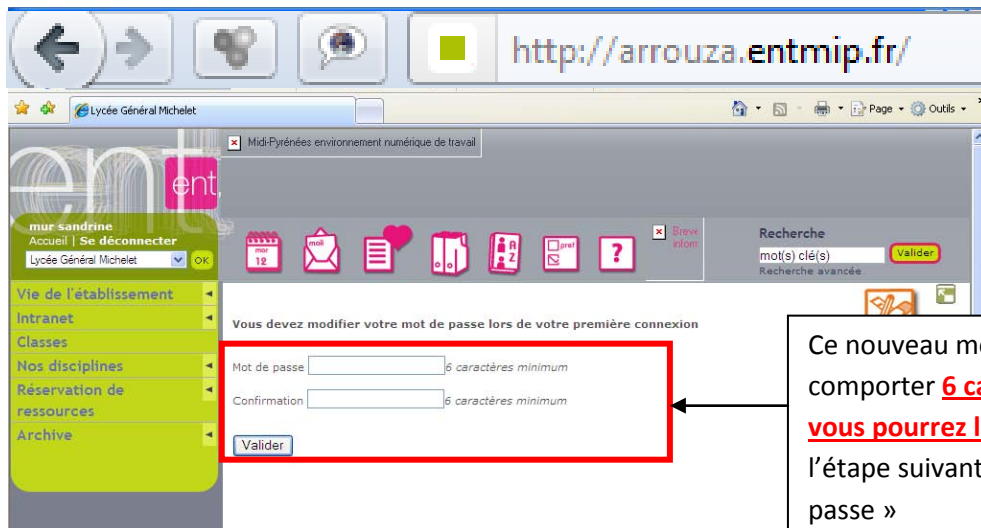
http://arrouza.entmip.fr/

Lycée Général Michelet

Page • Outils •

Midi-Pyrénées environnement numérique de travail

ent

mur sandrine
Accueil | Se déconnecter
Lycée Général Michelet
OK

mai 12

mail

pref

?

Breve inform

Recherche
mot(s) clé(s)
Valider
Recherche avancée

Vie de l'établissement
Intranet
Classes
Nos disciplines
Réservation de ressources
Archive

Vous devez modifier votre mot de passe lors de votre première connexion

Mot de passe 6 caractères minimum

Confirmation 6 caractères minimum

Valider

Ce nouveau m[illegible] comporter 6 c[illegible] vous pourrez l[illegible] l'étape suivant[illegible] passe »